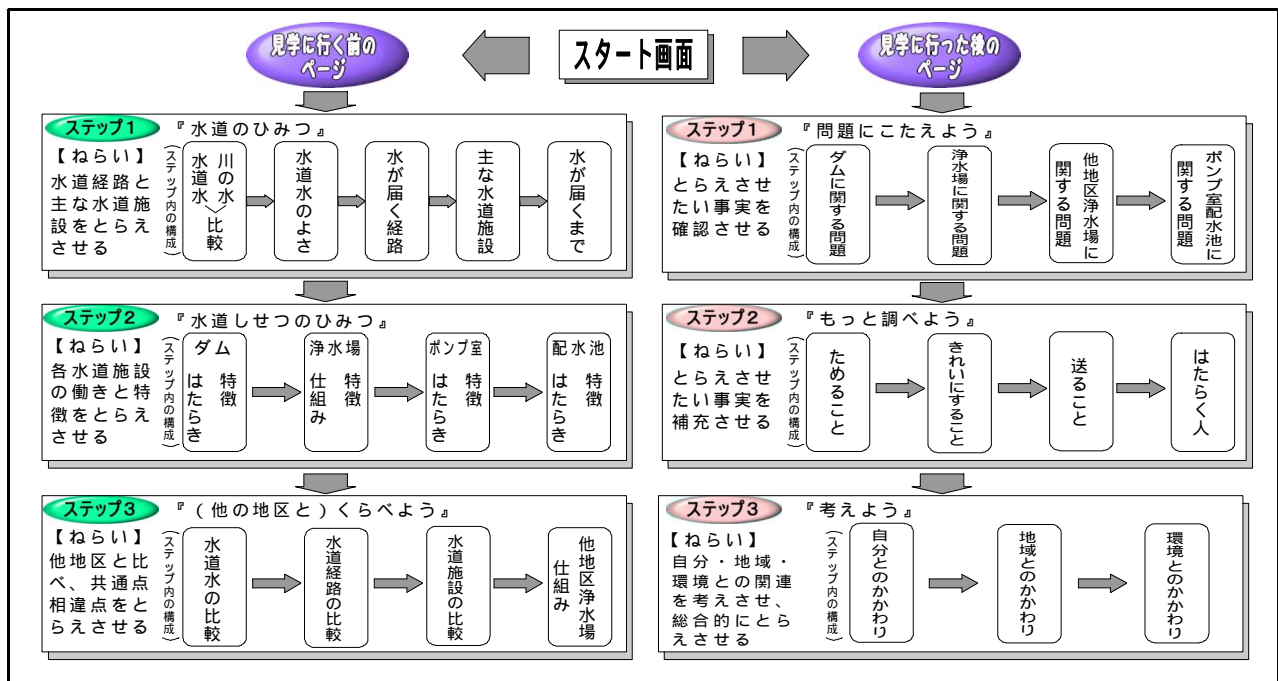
見学に行く前のページ

スタート画面

見学に行った後のページ

ステップ1 『水道のひみつ』
【ねらい】
水道経路と主な水道施設をとらえさせる
（ステップ内の構成）
川の水 水道水 比較
水道水のよさ
水が届く経路
主な水道施設
水が届くまで

ステップ2 『水道しせつのひみつ』
【ねらい】
各水道施設の働きと特徴をとらえさせる
（ステップ内の構成）
ダム 特徴 はたらき
浄水場 特徴 仕組み
ポンプ室 特徴 はたらき
配水池 特徴 はたらき

ステップ3 『（他の地区と）くらべよう』
【ねらい】
他地区と比べ、共通点相違点をとらえさせる
（ステップ内の構成）
水道水の比較
水道経路の比較
水道施設の比較
他地区浄水場 仕組み

ステップ1 『問題にこたえよう』
【ねらい】
とらえさせたい事実を確認させる
（ステップ内の構成）
ダムに関する問題
浄水場に関する問題
他地区浄水場に関する問題
ポンプ室配水池に関する問題

ステップ2 『もっと調べよう』
【ねらい】
とらえさせたい事実を補充させる
（ステップ内の構成）
ためること
きれいにすること
送ること
はたらく人

ステップ3 『考えよう』
【ねらい】
自分・地域・環境との関連を考えさせ、総合的にとらえさせる
（ステップ内の構成）
自分とのかかわり
地域とのかかわり
環境とのかかわり